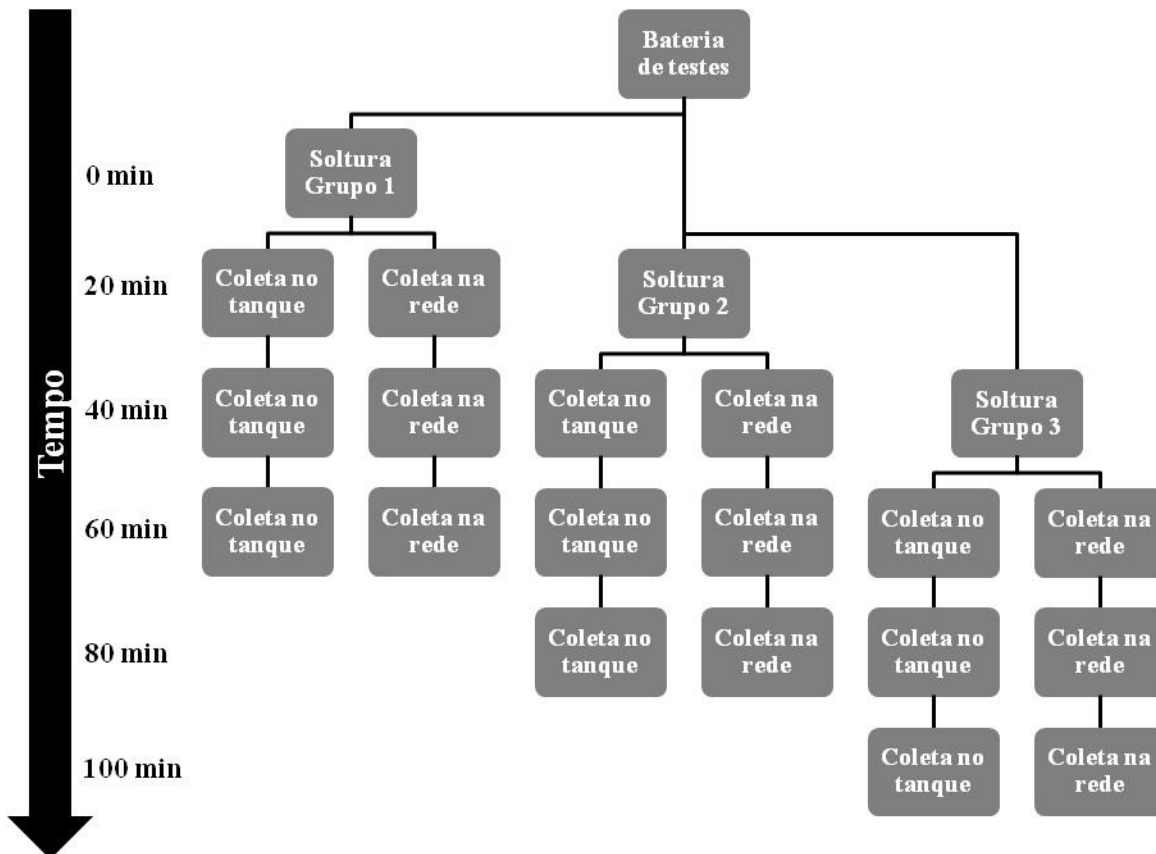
Tempo

Bateria de testes

0 min

Soltura Grupo 1

20 min

Coleta no tanque

Coleta na rede

Soltura Grupo 2

40 min

Coleta no tanque

Coleta na rede

Coleta no tanque

Coleta na rede

Soltura Grupo 3

60 min

Coleta no tanque

Coleta na rede

Coleta no tanque

Coleta na rede

Coleta no tanque

Coleta na rede

80 min

Coleta no tanque

Coleta na rede

Coleta no tanque

Coleta na rede

100 min

Coleta no tanque

Coleta na rede